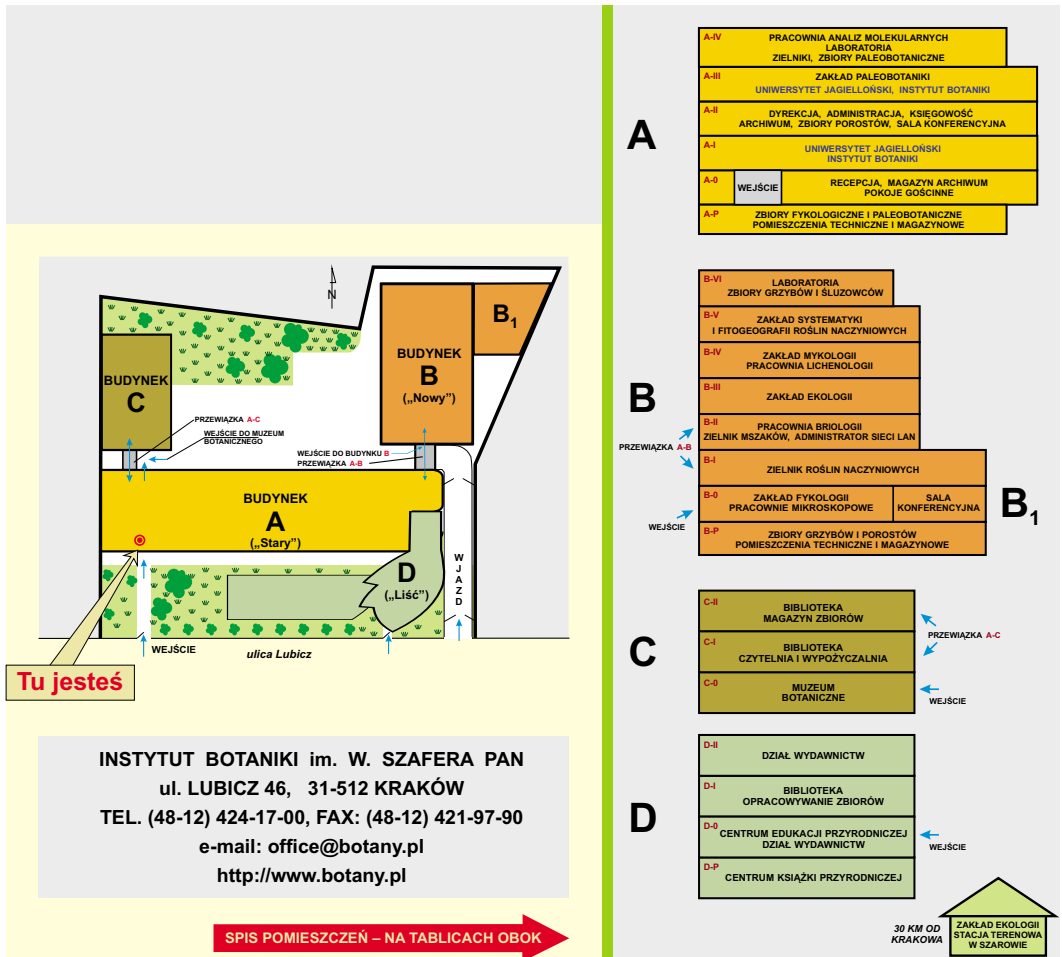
N

BUDYNEK C

BUDYNEK B („Nowy")

$B_1$

PRZEWIĄZKA A-C

WEJŚCIE DO MUZEUM BOTANICZNEGO

WEJŚCIE DO BUDYNKU B

PRZEWIĄZKA A-B

BUDYNEK A („Stary")

D („Liść")

WJAZD

WEJŚCIE

ulica Lubicz

Tu jesteś

INSTYTUT BOTANIKI im. W. SZAFERA PAN
ul. LUBICZ 46, 31-512 KRAKÓW
TEL. (48-12) 424-17-00, FAX: (48-12) 421-97-90
e-mail: office@botany.pl
http://www.botany.pl

SPIS POMIESZCZEŃ – NA TABLICACH OBOK

A

A-IV PRACOWNIA ANALIZ MOLEKULARNYCH LABORATORIA ZIELNIKI, ZBIORY PALEOBOTANICZNE

A-III ZAKŁAD PALEOBOTANIKI UNIWERSYTET JAGIELLOŃSKI, INSTYTUT BOTANIKI

A-II DYREKCJA, ADMINISTRACJA, KSIĘGOWOŚĆ ARCHIWUM, ZBIORY POROSTÓW, SALA KONFERENCYJNA

A-I UNIWERSYTET JAGIELLOŃSKI INSTYTUT BOTANIKI

A-0 WEJŚCIE RECEPCJA, MAGAZYN ARCHIWUM POKOJE GOŚCINNE

A-P ZBIORY FYKOLOGICZNE I PALEOBOTANICZNE POMIESZCZENIA TECHNICZNE I MAGAZYNOWE

B

B-VI LABORATORIA ZBIORY GRZYBÓW I ŚLUZOWCÓW

B-V ZAKŁAD SYSTEMATYKI I FITOGEOGRAFII ROŚLIN NACZYNIOWYCH

B-IV ZAKŁAD MYKOLOGII PRACOWNIA LICHENOLOGII

B-III ZAKŁAD EKOLOGII

PRZEWIĄZKA A-B

B-II PRACOWNIA BRIOLOGII ZIELNIK MSZAKÓW, ADMINISTRATOR SIECI LAN

B-I ZIELNIK ROŚLIN NACZYNIOWYCH

B-0 ZAKŁAD FYKOLOGII PRACOWNIE MIKROSKOPOWE | SALA KONFERENCYJNA

WEJŚCIE

B-P ZBIORY GRZYBÓW I POROSTÓW POMIESZCZENIA TECHNICZNE I MAGAZYNOWE

$B_1$

C

C-II BIBLIOTEKA MAGAZYN ZBIORÓW

PRZEWIĄZKA A-C

C-I BIBLIOTEKA CZYTELNIA I WYPOŻYCZALNIA

C-0 MUZEUM BOTANICZNE

WEJŚCIE

D

D-II DZIAŁ WYDAWNICTW

D-I BIBLIOTEKA OPRACOWYWANIE ZBIORÓW

D-0 CENTRUM EDUKACJI PRZYRODNICZEJ DZIAŁ WYDAWNICTW

WEJŚCIE

D-P CENTRUM KSIĄŻKI PRZYRODNICZEJ

30 KM OD KRAKOWA

ZAKŁAD EKOLOGII STACJA TERENOWA W SZAROWIE